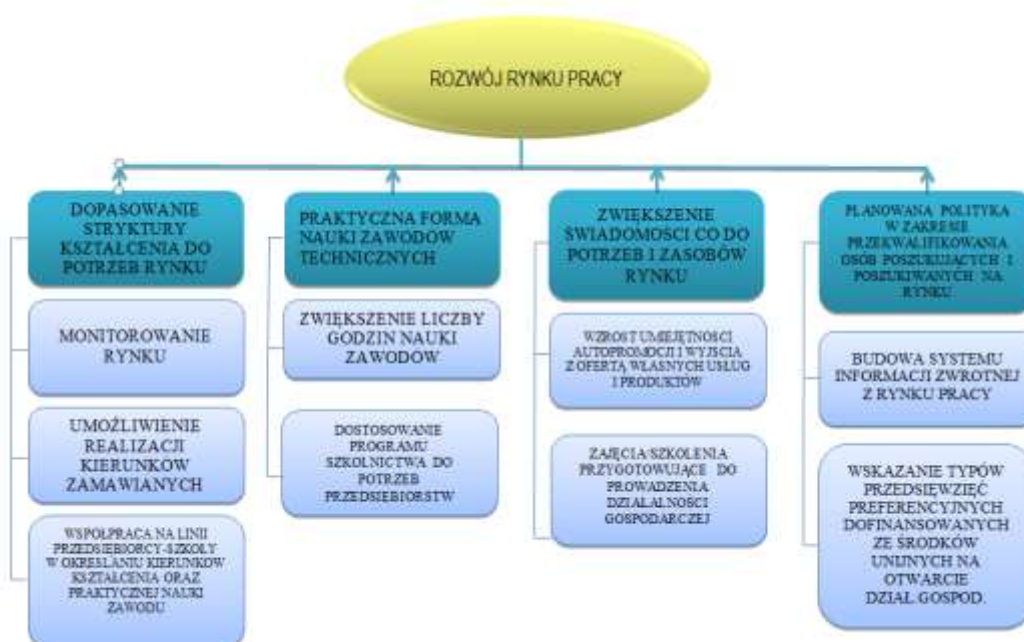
ROZWÓJ RYNKU PRACY

DOPASOWANIE STRUKTURY KSZTAŁCENIA DO POTRZEB RYNKU

MONITOROWANIE RYNKU

UMOŻLIWIENIE REALIZACJI KIERUNKÓW ZAMAWIANYCH

WSPÓŁPRACA NA LINII PRZEDSIĘBIORCY-SZKOŁY W OKREŚLANIU KIERUNKÓW KSZTAŁCENIA ORAZ PRAKTYCZNEJ NAUKI ZAWODU

PRAKTYCZNA FORMA NAUKI ZAWODÓW TECHNICZNYCH

ZWIĘKSZENIE LICZBY GODZIN NAUKI ZAWODÓW

DOSTOSOWANIE PROGRAMU SZKOLNICTWA DO POTRZEB PRZEDSIĘBIORSTW

ZWIĘKSZENIE ŚWIADOMOŚCI CO DO POTRZEB I ZASOBÓW RYNKU

WZROST UMIEJĘTNOŚCI AUTOPROMOCJI I WYJŚCIA Z OFERTĄ WŁASNYCH USŁUG I PRODUKTÓW

ZAJĘCIA/SZKOLENIA PRZYGOTOWUJĄCE DO PROWADZENIA DZIAŁALNOŚCI GOSPODARCZEJ

PLANOWANA POLITYKA W ZAKRESIE PRZEKWALIFIKOWANIA OSÓB POSZUKUJĄCYCH I POSZUKIWANYCH NA RYNKU

BUDOWA SYSTEMU INFORMACJI ZWROTNEJ Z RYNKU PRACY

WSKAZANIE TYPÓW PRZEDSIĘWZIĘĆ PREFERENCYJNYCH DOFINANSOWANYCH ZE ŚRODKÓW UNIJNYCH NA OTWARCIE DZIAŁ.GOSPOD.